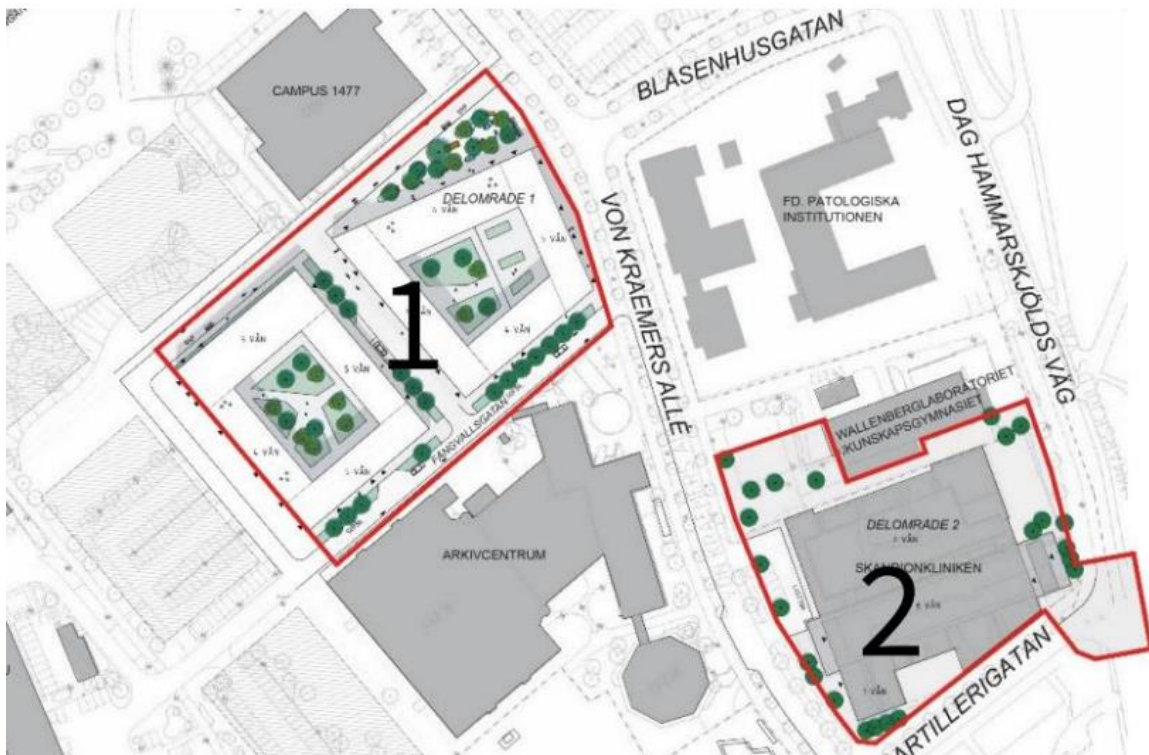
BLÅSENHUSGATAN

CAMPUS 1477

DAG HAMMARSKJÖLDS VÄG

DELOMRÅDE 1

5 VÅN

5 VÅN

FD. PATOLOGISKA INSTITUTIONEN

VON KRAEMERS ALLÉ

1

4 VÅN

5 VÅN

5 VÅN

4 VÅN

5 VÅN

FÅNGVALLSGATAN

WALLENBERGLABORATORIET KUNSKAPSGYMNASIET

ARKIVCENTRUM

DELOMRÅDE 2

7 VÅN

SKANDIONKLINIKEN

6 VÅN

2

1 VÅN

ARTILLERIGATAN